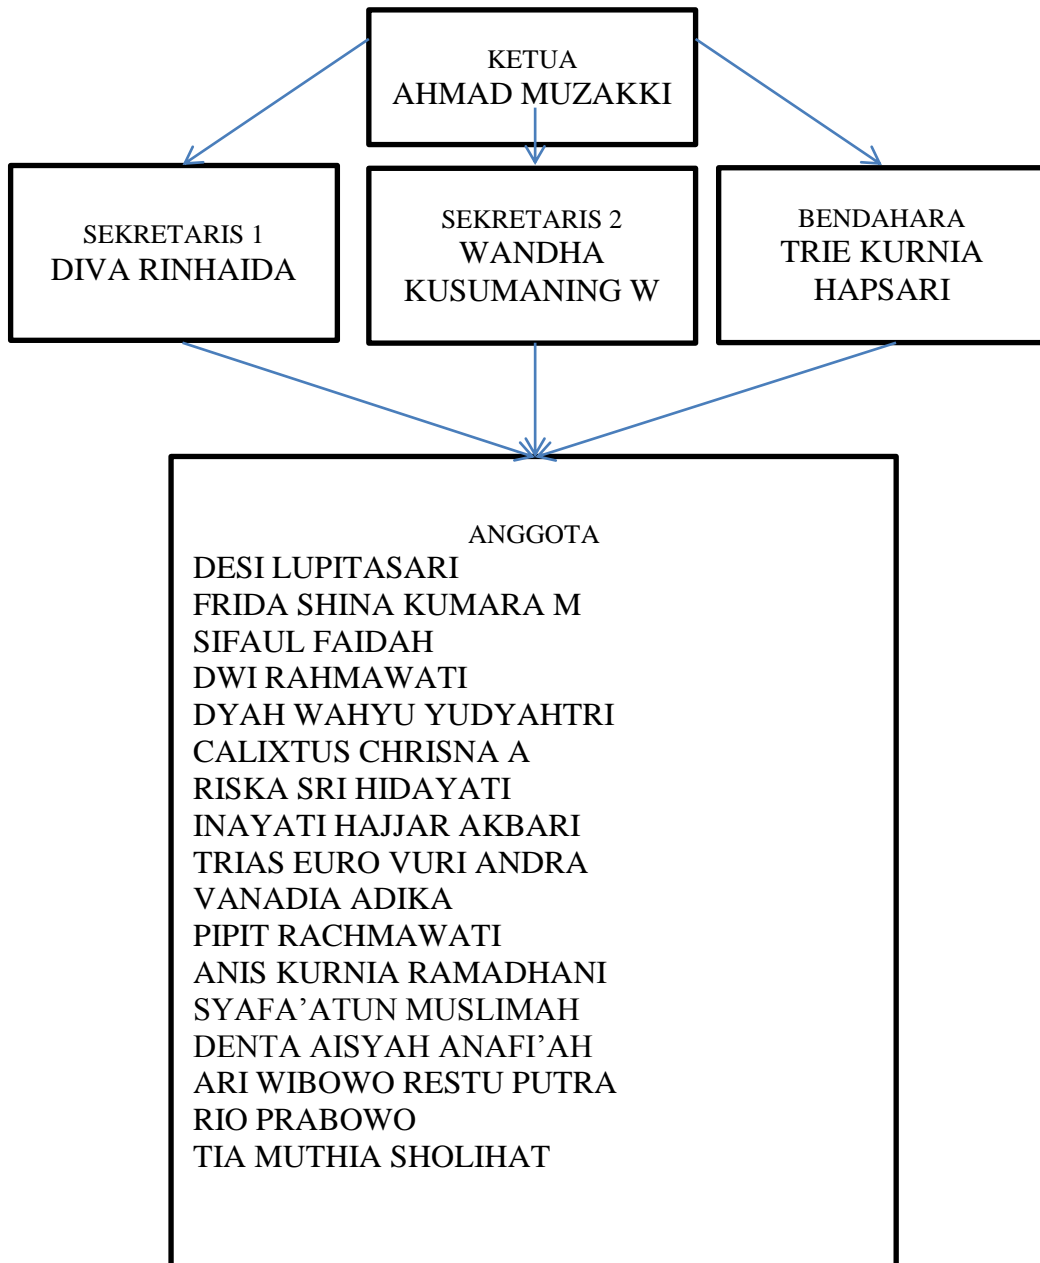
KETUA
AHMAD MUZAKKI

SEKRETARIS 1
DIVA RINHAIDA

SEKRETARIS 2
WANDHA KUSUMANING W

BENDAHARA
TRIE KURNIA HAPSARI

ANGGOTA
DESI LUPITASARI
FRIDA SHINA KUMARA M
SIFAUL FAIDAH
DWI RAHMAWATI
DYAH WAHYU YUDYAHTRI
CALIXTUS CHRISNA A
RISKA SRI HIDAYATI
INAYATI HAJJAR AKBARI
TRIAS EURO VURI ANDRA
VANADIA ADIKA
PIPIT RACHMAWATI
ANIS KURNIA RAMADHANI
SYAFA’ATUN MUSLIMAH
DENTA AISYAH ANAFI’AH
ARI WIBOWO RESTU PUTRA
RIO PRABOWO
TIA MUTHIA SHOLIHAT